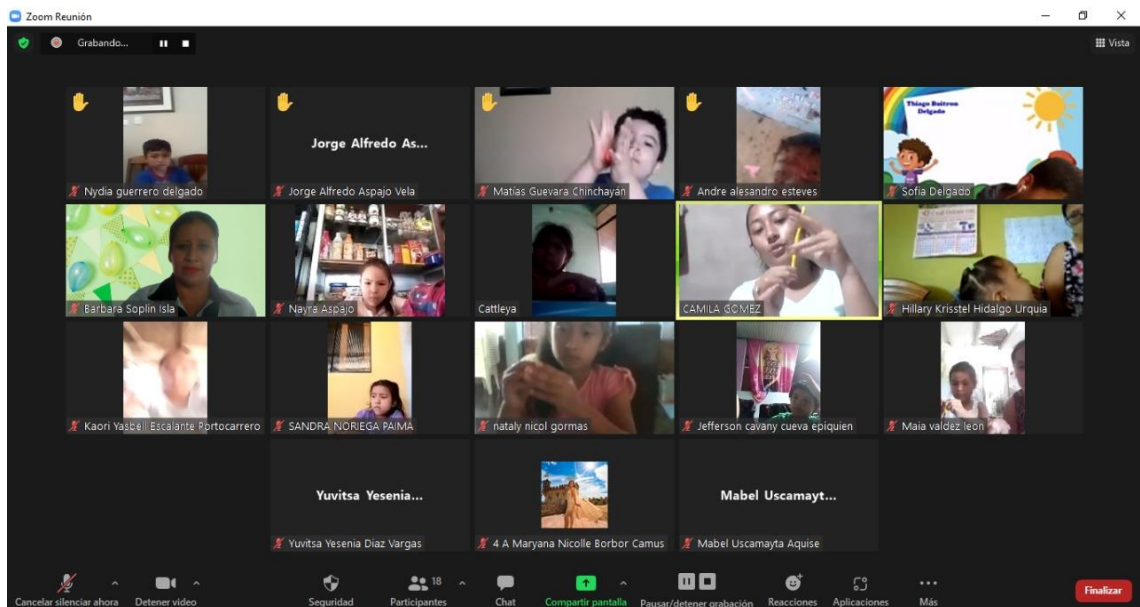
Zoom Reunión

Grabando...

Vista

Jorge Alfredo As...

Thiago Beltran Delgado

Nydia guerrero delgado

Jorge Alfredo Aspajo Vela

Matías Guevara Chinchayán

Andre alesandro esteves

Sofia Delgado

Barbara Soplin Isla

Nayra Aspajo

Cattleya

CAMILA GOMEZ

Hillary Krisstel Hidalgo Urquia

Kaori Yasbell Escalante Portocarrero

SANDRA NORIEGA PAIMA

nataly nicol gormas

Jefferson cavany cueva epiquien

Maia valdez leon

Yuvitsa Yesenia...

Mabel Uscamayt...

Yuvitsa Yesenia Diaz Vargas

4 A Maryana Nicolle Borbor Camus

Mabel Uscamayta Aquise

Cancelar silenciar ahora

Detener video

Seguridad

18

Participantes

Chat

Compartir pantalla

Pausar/detener grabación

Reacciones

Aplicaciones

Más

Finalizar